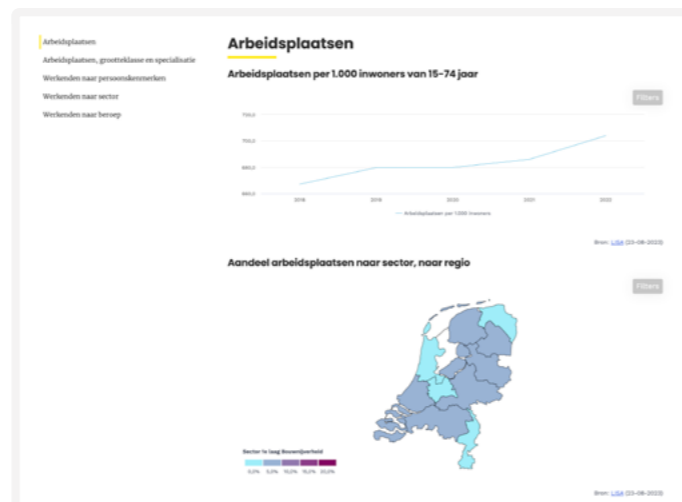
Arbeidsplaatsen
Arbeidsplaatsen, grootteklasse en specialisatie
Werkenden naar persoonskenmerken
Werkenden naar sector
Werkenden naar beroep

Arbeidsplaatsen

Arbeidsplaatsen per 1.000 inwoners van 15-74 jaar

Filters

750,0
700,0
650,0
600,0

2018
2019
2020
2021
2022

Arbeidsplaatsen per 1.000 inwoners

Bron: LISA (22-08-2023)

Aandeel arbeidsplaatsen naar sector, naar regio

Filters

Sector 1e laag Bouwnijverheid

0,0%
5,0%
10,0%
15,0%
20,0%

Bron: LISA (22-08-2023)